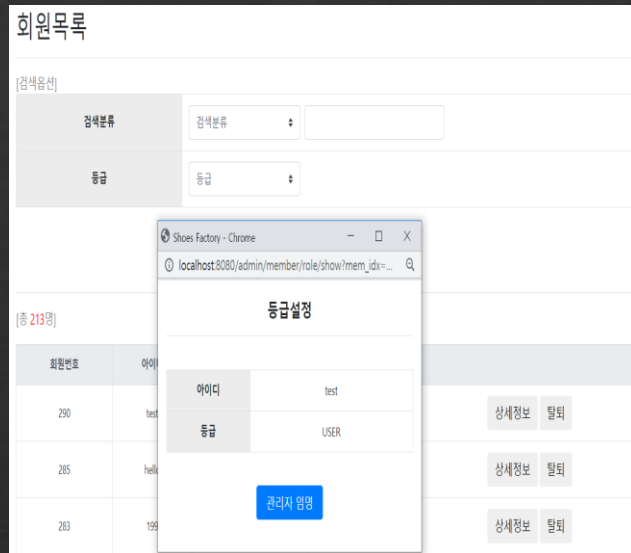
회원목록

[검색옵션]

| 검색분류 | 검색분류 |
|---|---|
| 등급 | 등급 |

Shoes Factory - Chrome

localhost:8080/admin/member/role/show?mem_idx=...

등급설정

| 아이디 | test |
|---|---|
| 등급 | USER |

관리자 임명

[총 213명]

| 회원번호 | 아이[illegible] | |
|---|---|---|
| 290 | test | 상세정보 탈퇴 |
| 285 | hell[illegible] | 상세정보 탈퇴 |
| 283 | 19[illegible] | 상세정보 탈퇴 |